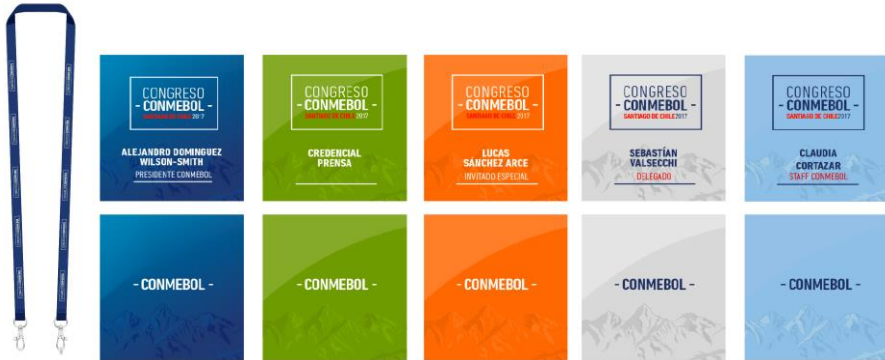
CONGRESO
- CONMEBOL -
SANTIAGO DE CHILE 2017
ALEJANDRO DOMINGUEZ WILSON-SMITH
PRESIDENTE CONMEBOL

CONGRESO
- CONMEBOL -
SANTIAGO DE CHILE 2017
CREDENCIAL PRENSA

CONGRESO
- CONMEBOL -
SANTIAGO DE CHILE 2017
LUCAS SÁNCHEZ ARCE
INVITADO ESPECIAL

CONGRESO
- CONMEBOL -
SANTIAGO DE CHILE 2017
SEBASTÍAN VALSECCHI
DELEGADO

CONGRESO
- CONMEBOL -
SANTIAGO DE CHILE 2017
CLAUDIA CORTAZAR
STAFF CONMEBOL

- CONMEBOL -

- CONMEBOL -

- CONMEBOL -

- CONMEBOL -

- CONMEBOL -